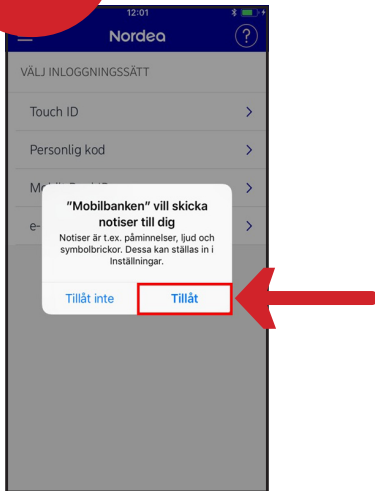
12:01

Nordea

?

VÄLJ INLOGGNINGSSÄTT

Touch ID

Personlig kod

Mobilt BankID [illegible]

e-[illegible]

"Mobilbanken" vill skicka notiser till dig

Notiser är t.ex. påminnelser, ljud och symbolbrickor. Dessa kan ställas in i Inställningar.

Tillåt inte

Tillåt